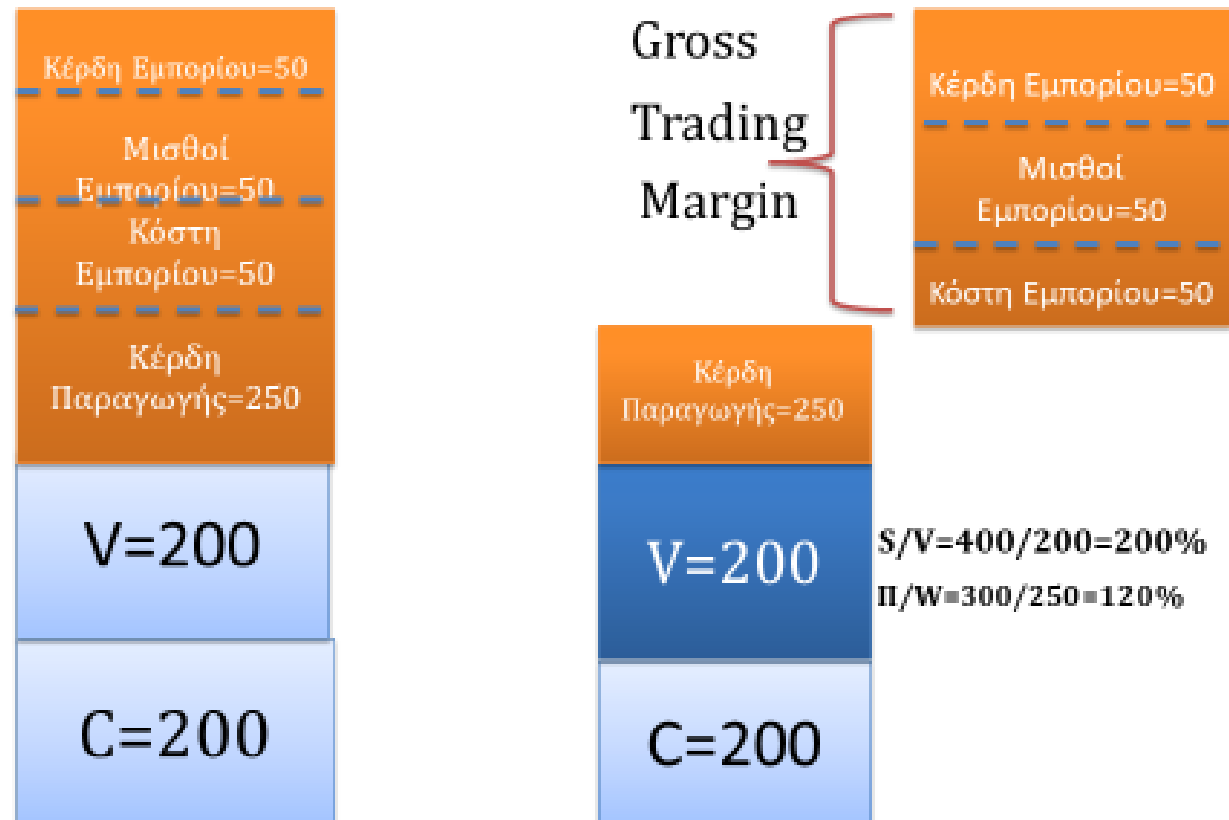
Κέρδη Εμπορίου=50

Μισθοί Εμπορίου=50

Κόστη Εμπορίου=50

Κέρδη Παραγωγής=250

V=200

C=200

Gross Trading Margin

Κέρδη Εμπορίου=50

Μισθοί Εμπορίου=50

Κόστη Εμπορίου=50

Κέρδη Παραγωγής=250

V=200

S/V=400/200=200%

Π/W=300/250=120%

C=200